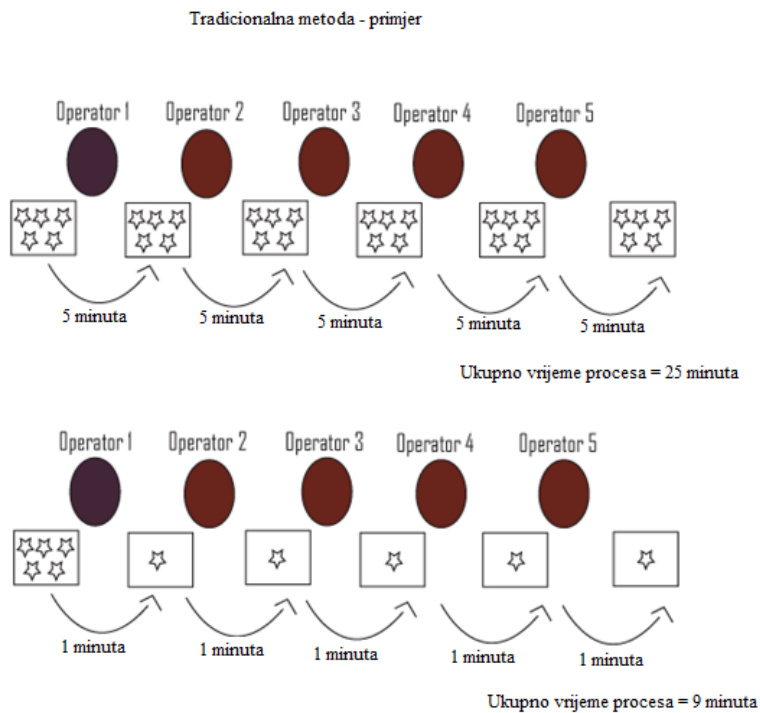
Tradicionalna metoda - primjer

Operator 1 Operator 2 Operator 3 Operator 4 Operator 5

5 minuta 5 minuta 5 minuta 5 minuta 5 minuta

Ukupno vrijeme procesa = 25 minuta

Operator 1 Operator 2 Operator 3 Operator 4 Operator 5

1 minuta 1 minuta 1 minuta 1 minuta 1 minuta

Ukupno vrijeme procesa = 9 minuta